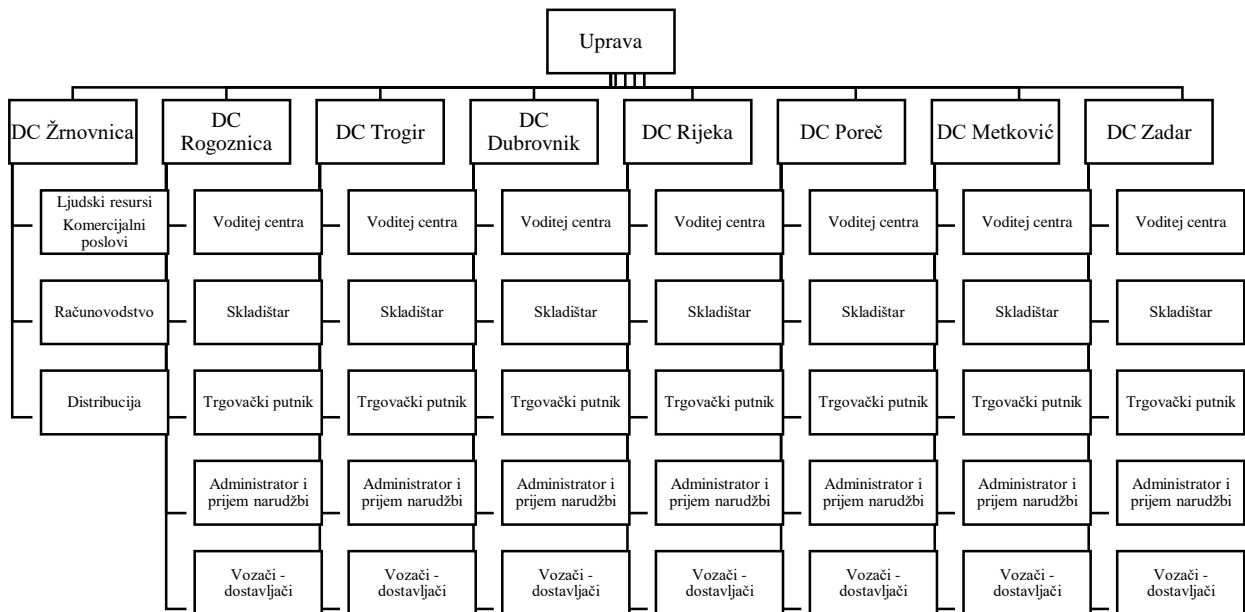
Uprava

DC Žrnovnica

Ljudski resursi Komercijalni poslovi

Računovodstvo

Distribucija

DC Rogoznica

Voditej centra

Skladištar

Trgovački putnik

Administrator i prijem narudžbi

Vozači - dostavljači

DC Trogir

Voditej centra

Skladištar

Trgovački putnik

Administrator i prijem narudžbi

Vozači - dostavljači

DC Dubrovnik

Voditej centra

Skladištar

Trgovački putnik

Administrator i prijem narudžbi

Vozači - dostavljači

DC Rijeka

Voditej centra

Skladištar

Trgovački putnik

Administrator i prijem narudžbi

Vozači - dostavljači

DC Poreč

Voditej centra

Skladištar

Trgovački putnik

Administrator i prijem narudžbi

Vozači - dostavljači

DC Metković

Voditej centra

Skladištar

Trgovački putnik

Administrator i prijem narudžbi

Vozači - dostavljači

DC Zadar

Voditej centra

Skladištar

Trgovački putnik

Administrator i prijem narudžbi

Vozači - dostavljači